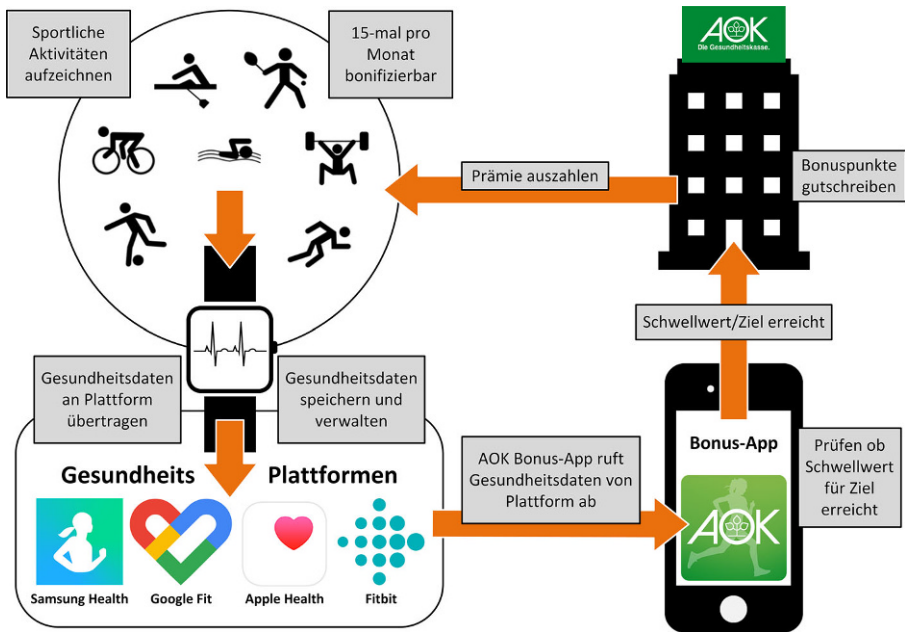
Sportliche Aktivitäten aufzeichnen

15-mal pro Monat bonifizierbar

AOK
Die Gesundheitskasse.

Prämie auszahlen

Bonuspunkte gutschreiben

Schwellwert/Ziel erreicht

Gesundheitsdaten an Plattform übertragen

Gesundheitsdaten speichern und verwalten

Bonus-App

Prüfen ob Schwellwert für Ziel erreicht

AOK Bonus-App ruft Gesundheitsdaten von Plattform ab

Gesundheits Plattformen

Samsung Health

Google Fit

Apple Health

Fitbit

AOK